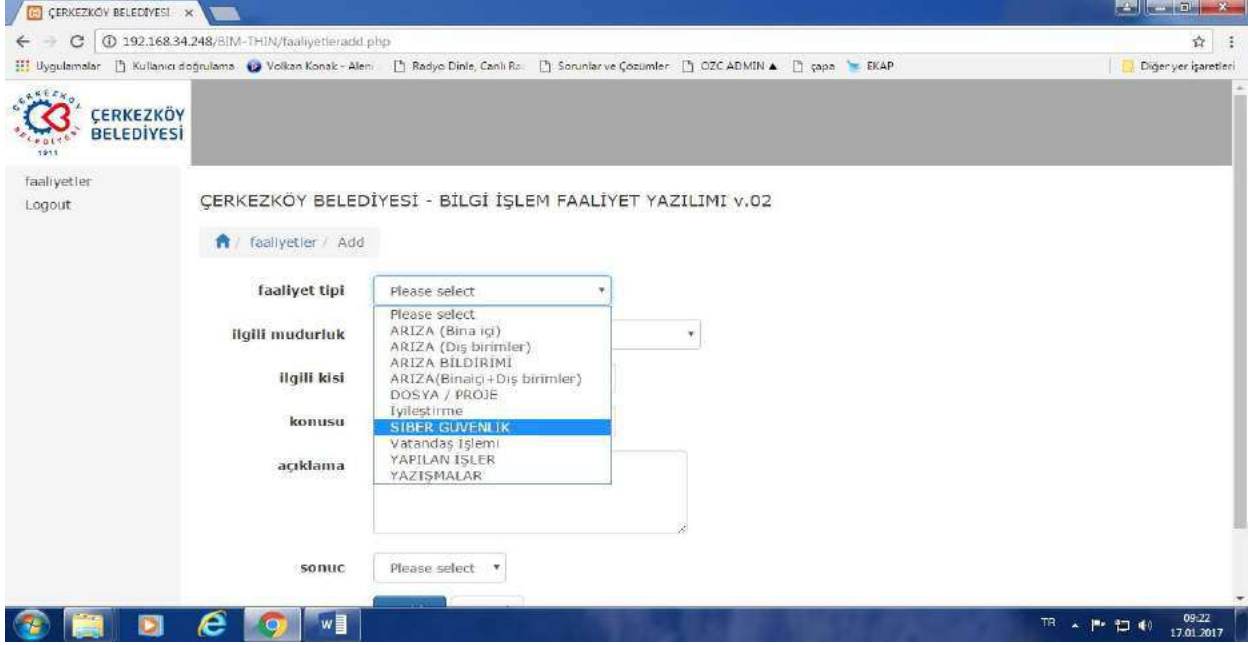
ÇERKEZKÖY BELEDIYESI ×

192.168.34.248/BIM-THIN/faaliyetleradd.php

Uygulamalar Kullanıcı doğrulama Volkan Konak - Aleni Radyo Dinle, Canlı Ra Sorunlar ve Çözümler OZC ADMIN ▲ çapa EKAP Diğer yer işaretleri

ÇERKEZKÖY BELEDİYESİ 1911

faaliyetler
Logout

ÇERKEZKÖY BELEDİYESİ - BİLGİ İŞLEM FAALİYET YAZILIMI v.02

faaliyetler / Add

faaliyet tipi Please select

ilgili mudurluk

ilgili kisi

konusu

açıklama

Please select
ARIZA (Bina içi)
ARIZA (Dış birimler)
ARIZA BİLDİRİMİ
ARIZA(Binaiçi+Dış birimler)
DOSYA / PROJE
İyileştirme
SIBER GUVENLIK
Vatandaş İşlemi
YAPILAN İŞLER
YAZIŞMALAR

sonuc Please select

TR 09:22 17.01.2017